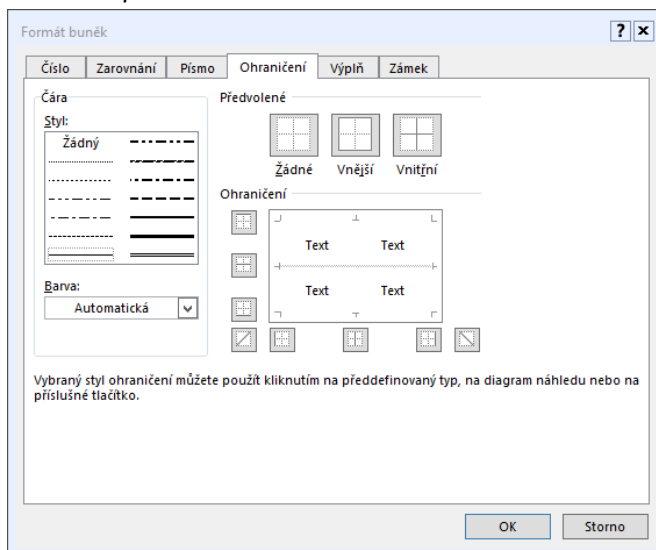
Formát buněk

?

Číslo | Zarovnání | Písmo | Ohraničení | Výplň | Zámek

Čára

Styl:

Žádný

Barva:

Automatická

Předvolené

Žádné Vnější Vnitřní

Ohraničení

Text Text

Text Text

Vybraný styl ohraničení můžete použít kliknutím na předdefinovaný typ, na diagram náhledu nebo na příslušné tlačítko.

OK Storno